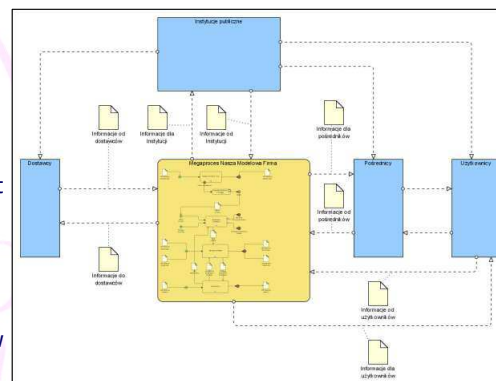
Instytucje publiczne

Informacje od dostawców

Informacje dla instytucji

Informacje od instytucji

Informacje dla pośredników

Dostawcy

Megaproces Nasza Modelowa Firma

Pośrednicy

Użytkownicy

Informacje od pośredników

Informacje do dostawców

Informacje od użytkowników

Informacje dla użytkowników